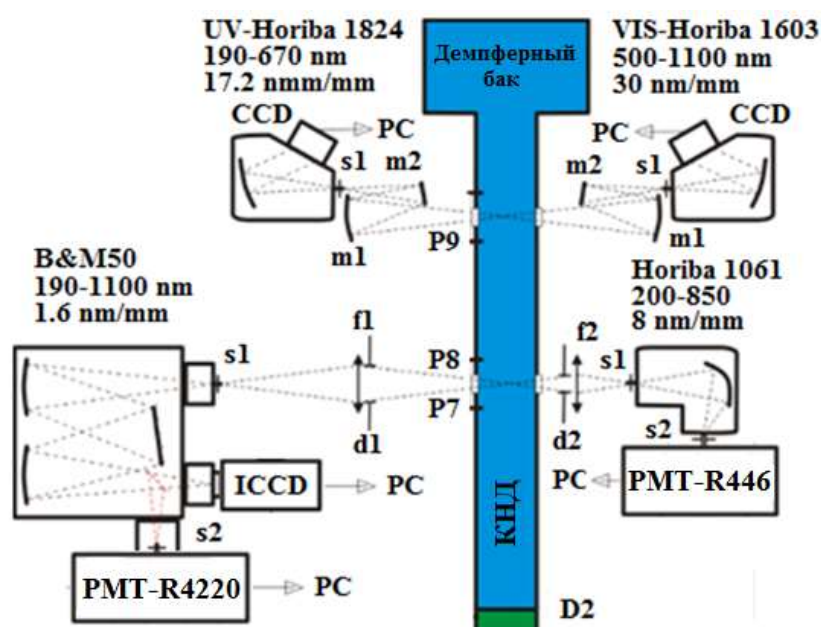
UV-Horiba 1824
190-670 nm
17.2 nmm/mm

Демпферный бак

VIS-Horiba 1603
500-1100 nm
30 nm/mm

CCD
PC
s1
m2
m1

P9

PC
CCD
m2
s1
m1

Horiba 1061
200-850
8 nm/mm

B&M50
190-1100 nm
1.6 nm/mm

s1
f1
P8
P7
d1

f2
s1
d2
s2

ICCD
PC
s2

КНД

PC
PMT-R446

PMT-R4220
PC

D2